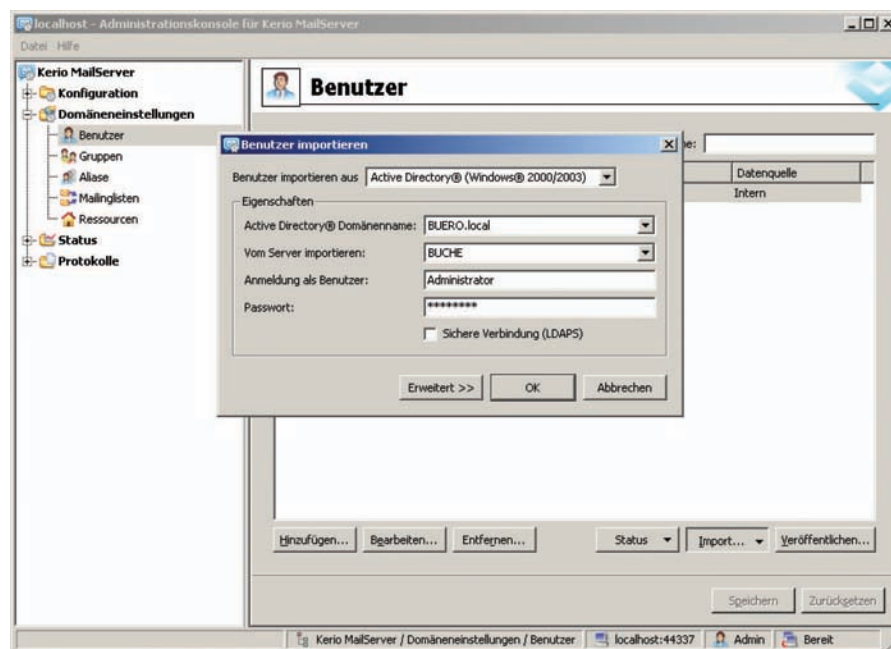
localhost - Administrationskonsole für Kerio MailServer

Datei Hilfe

Kerio MailServer
Konfiguration
Domäneneinstellungen
Benutzer
Gruppen
Aliase
Mailinglisten
Ressourcen
Status
Protokolle

Benutzer

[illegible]e:

Datenquelle
Intern

Benutzer importieren

Benutzer importieren aus Active Directory® (Windows® 2000/2003)

Eigenschaften

Active Directory® Domänenname: BUERO.local

Vom Server importieren: BUCHE

Anmeldung als Benutzer: Administrator

Passwort: ********

Sichere Verbindung (LDAPS)

Erweitert >> OK Abbrechen

Hinzufügen... Bearbeiten... Entfernen... Status Import... Veröffentlichen...

Speichern Zurücksetzen

Kerio MailServer / Domäneneinstellungen / Benutzer localhost:44337 Admin Bereit